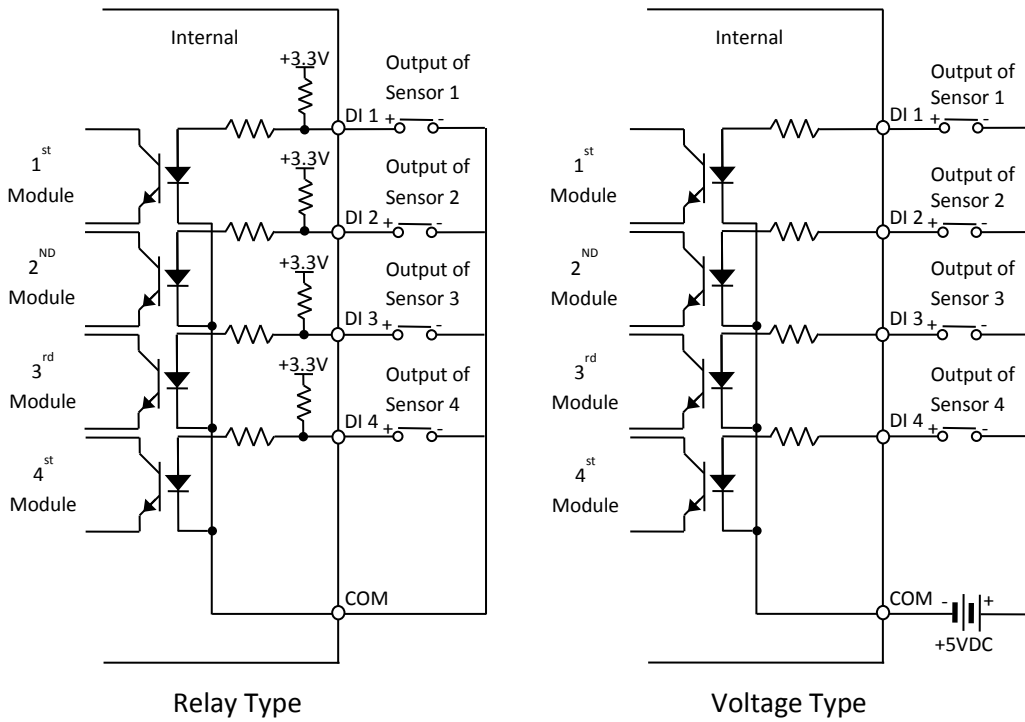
Internal

+3.3V

Output of Sensor 1

DI 1 + -

$1^{st}$ Module

+3.3V

Output of Sensor 2

DI 2 + -

$2^{ND}$ Module

+3.3V

Output of Sensor 3

DI 3 + -

$3^{rd}$ Module

+3.3V

Output of Sensor 4

DI 4 + -

$4^{st}$ Module

COM

Relay Type

Internal

Output of Sensor 1

DI 1 + -

$1^{st}$ Module

Output of Sensor 2

DI 2 + -

$2^{ND}$ Module

Output of Sensor 3

DI 3 + -

$3^{rd}$ Module

Output of Sensor 4

DI 4 + -

$4^{st}$ Module

COM - +

+5VDC

Voltage Type